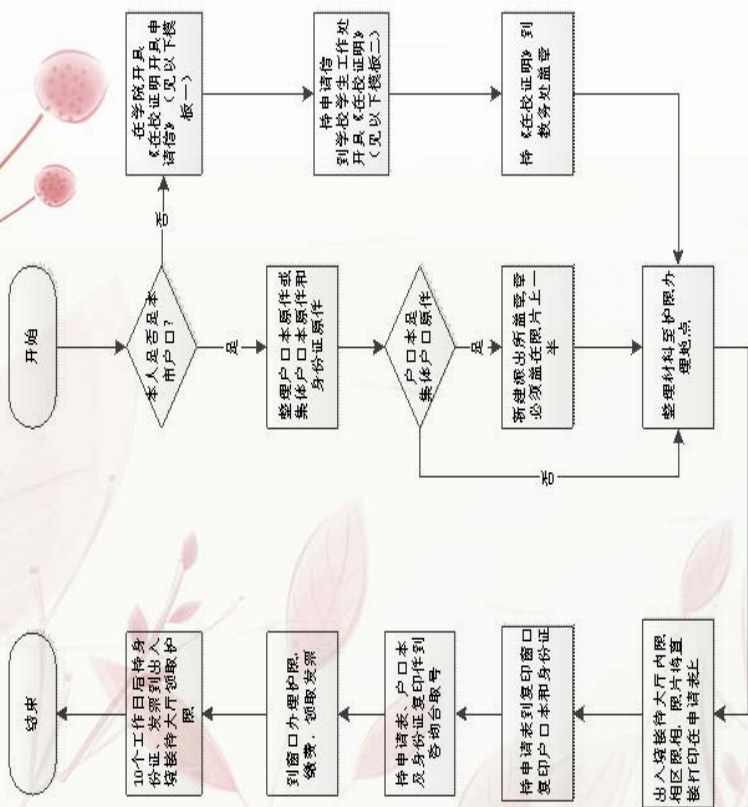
开始

本人是否是本市户口？

否

在学院开具《在校证明开具申请信》（见以下模板一）

持申请信到学校学生工作处开具《在校证明》（见以下模板二）

持《在校证明》到教务处盖章

是

整理户口本原件或集体户口本原件和身份证原件

户口本是集体户口原件

是

将集体户口本原件盖章必须盖在照片上一半

否

整理材料至护照办理地点

出入境接待大厅内照相区照相，照片将直接打印在申请表上

持申请表到复印窗口复印户口本和身份证

持申请表、户口本及身份证复印件到咨询台取号

到窗口办理护照，缴费，领取发票

10个工作日后持身份证、发票到出入境接待大厅领取护照

结束